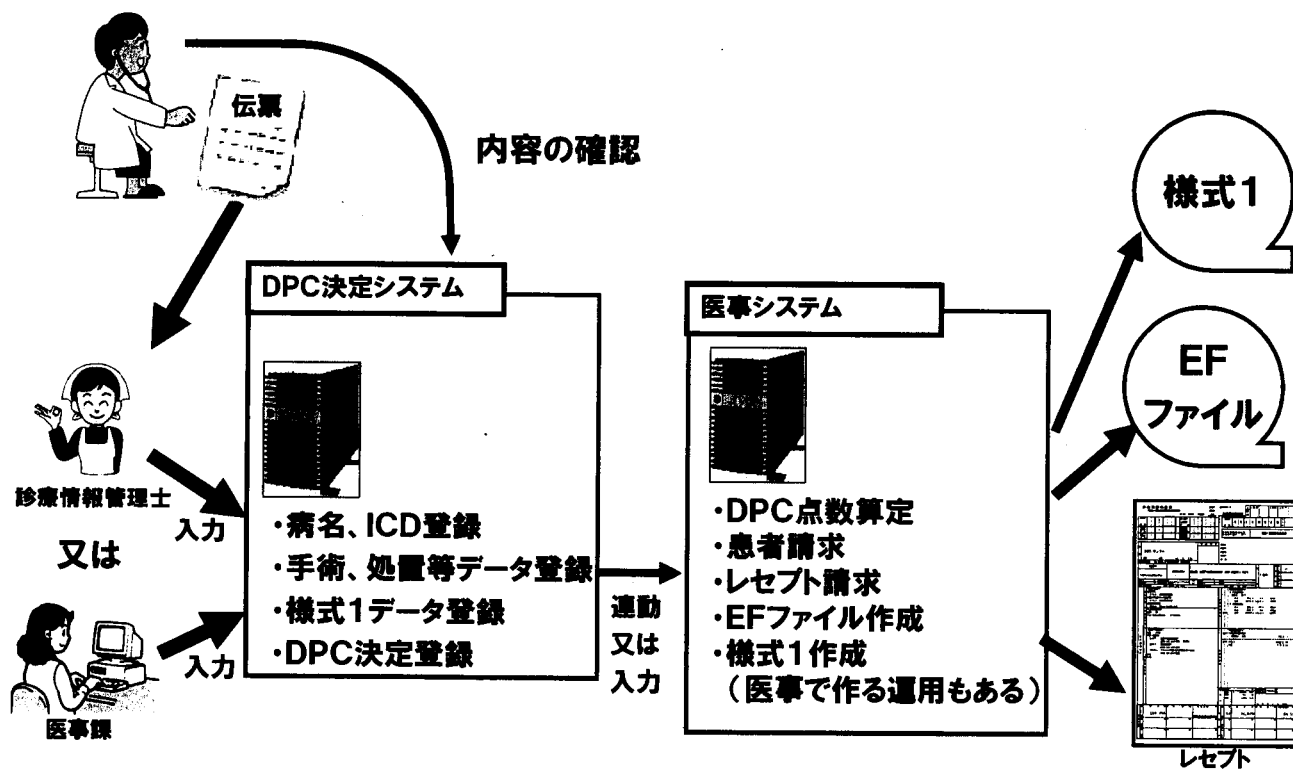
伝票

内容の確認

DPC決定システム

・病名、ICD登録
・手術、処置等データ登録
・様式1データ登録
・DPC決定登録

診療情報管理士

入力

又は

入力

医事課

連動
又は
入力

医事システム

・DPC点数算定
・患者請求
・レセプト請求
・EFファイル作成
・様式1作成
（医事で作る運用もある）

様式1

EF
ファイル

レセプト